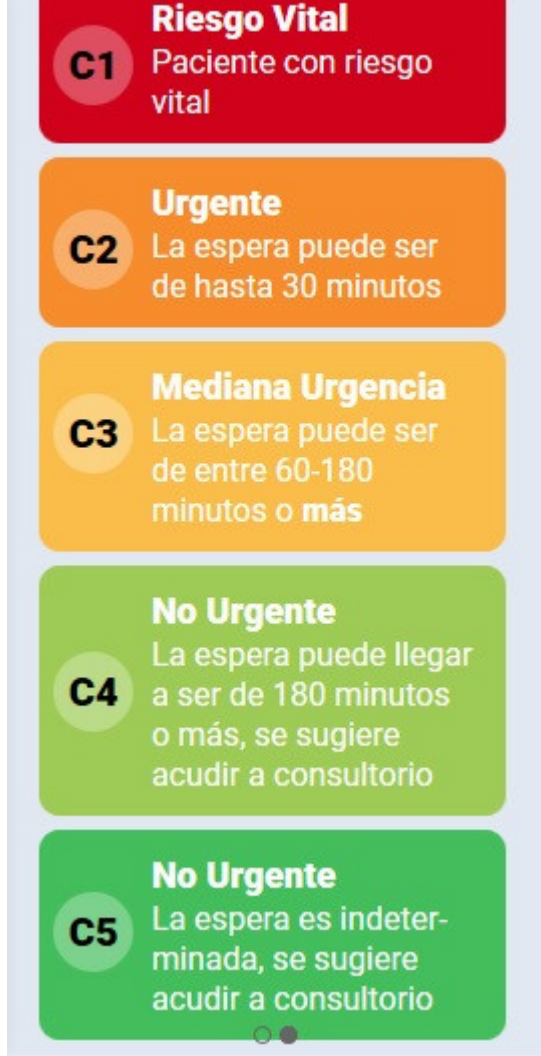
C1
Riesgo Vital
Paciente con riesgo vital

C2
Urgente
La espera puede ser de hasta 30 minutos

C3
Mediana Urgencia
La espera puede ser de entre 60-180 minutos o **más**

C4
No Urgente
La espera puede llegar a ser de 180 minutos o más, se sugiere acudir a consultorio

C5
No Urgente
La espera es indeterminada, se sugiere acudir a consultorio